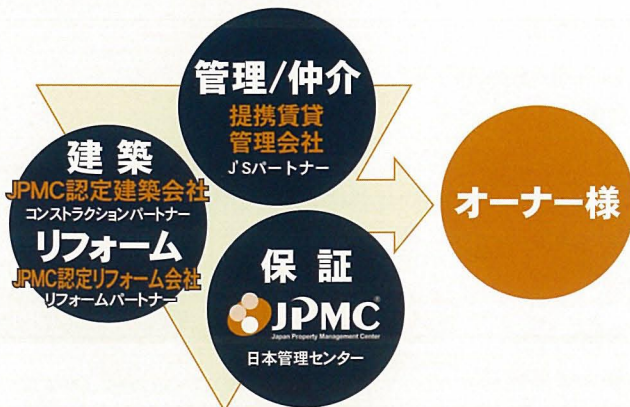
管理/仲介
提携賃貸
管理会社
J'Sパートナー

建築
JPMC認定建築会社
コンストラクションパートナー
リフォーム
JPMC認定リフォーム会社
リフォームパートナー

保証
JPMC®
Japan Property Management Center
日本管理センター

オーナー様